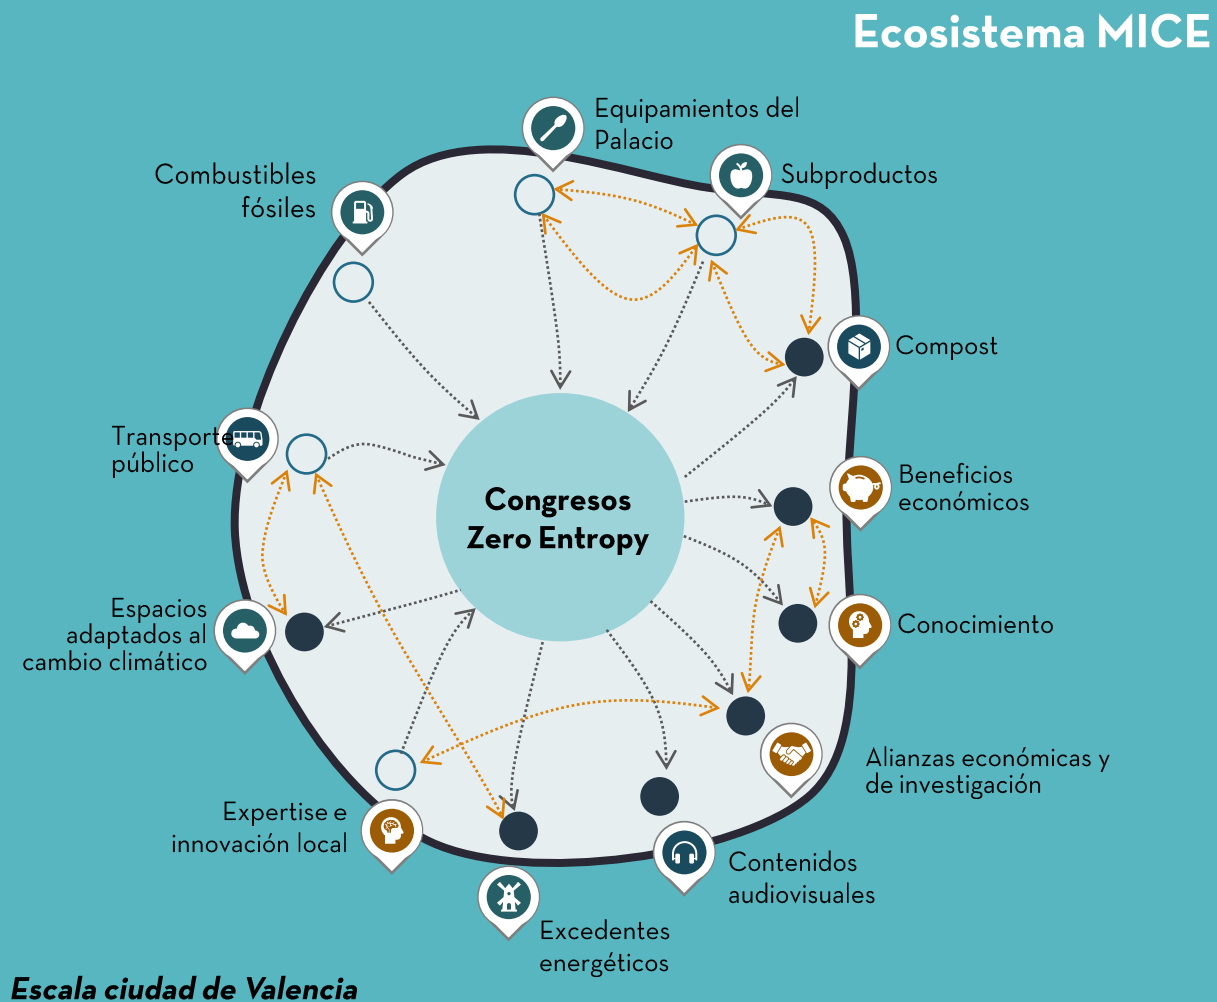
Ecosistema MICE

Equipamientos del Palacio

Subproductos

Combustibles fósiles

Compost

Transporte público

Congresos Zero Entropy

Beneficios económicos

Espacios adaptados al cambio climático

Conocimiento

Alianzas económicas y de investigación

Expertise e innovación local

Contenidos audiovisuales

Excedentes energéticos

Escala ciudad de Valencia